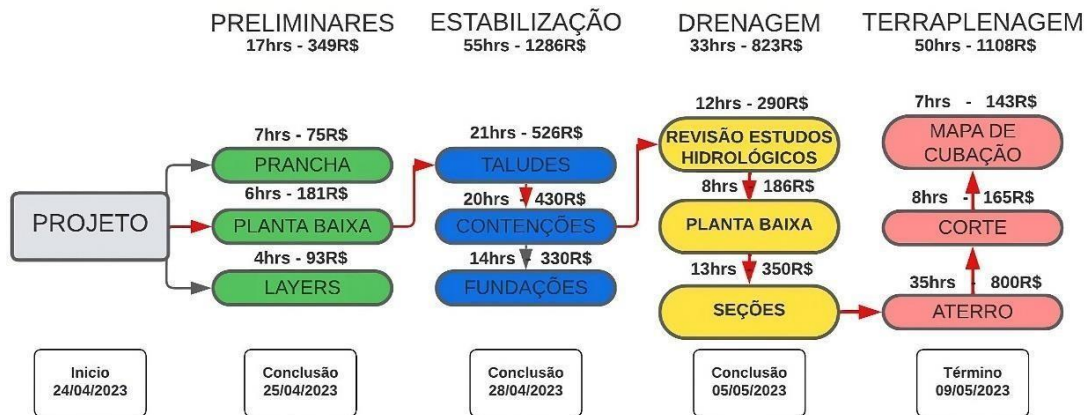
PRELIMINARES
17hrs - 349R$

ESTABILIZAÇÃO
55hrs - 1286R$

DRENAGEM
33hrs - 823R$

TERRAPLENAGEM
50hrs - 1108R$

PROJETO

7hrs - 75R$
PRANCHA
6hrs - 181R$
PLANTA BAIXA
4hrs - 93R$
LAYERS

21hrs - 526R$
TALUDES
20hrs - 430R$
CONTENÇÕES
14hrs - 330R$
FUNDAÇÕES

12hrs - 290R$
REVISÃO ESTUDOS HIDROLÓGICOS
8hrs - 186R$
PLANTA BAIXA
13hrs - 350R$
SEÇÕES

7hrs - 143R$
MAPA DE CUBAÇÃO
8hrs - 165R$
CORTE
35hrs - 800R$
ATERRO

Inicio
24/04/2023

Conclusão
25/04/2023

Conclusão
28/04/2023

Conclusão
05/05/2023

Término
09/05/2023